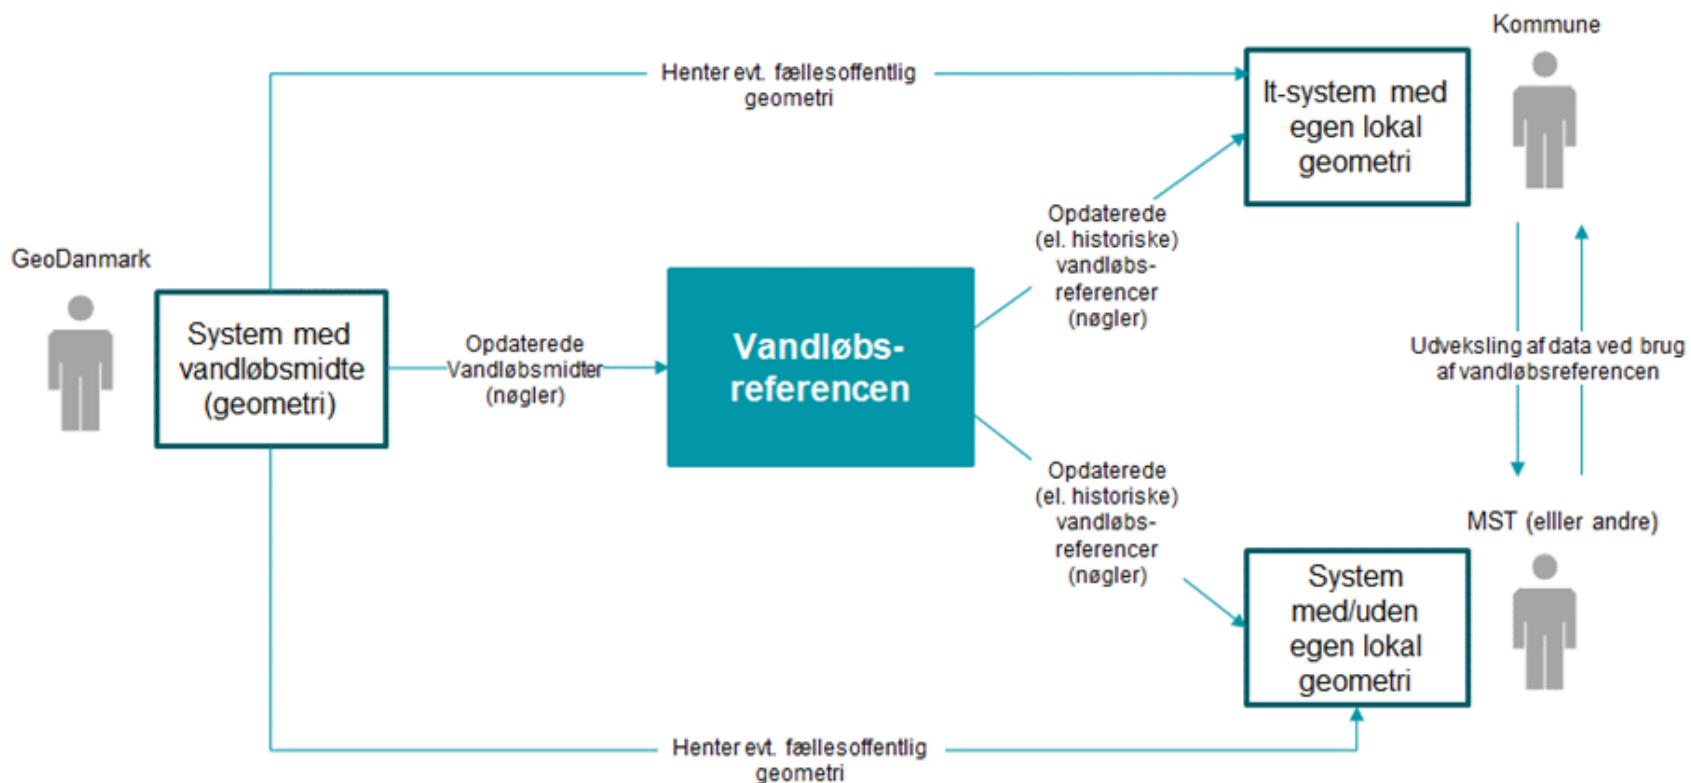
Kommune

Henter evt. fællesoffentlig geometri

It-system med egen lokal geometri

GeoDanmark

System med vandløbsmidte (geometri)

Opdaterede Vandløbsmidter (nøgler)

Vandløbs-referencen

Opdaterede (el. historiske) vandløbs-referencer (nøgler)

Udveksling af data ved brug af vandløbsreferencen

Opdaterede (el. historiske) vandløbs-referencer (nøgler)

MST (elller andre)

System med/uden egen lokal geometri

Henter evt. fællesoffentlig geometri